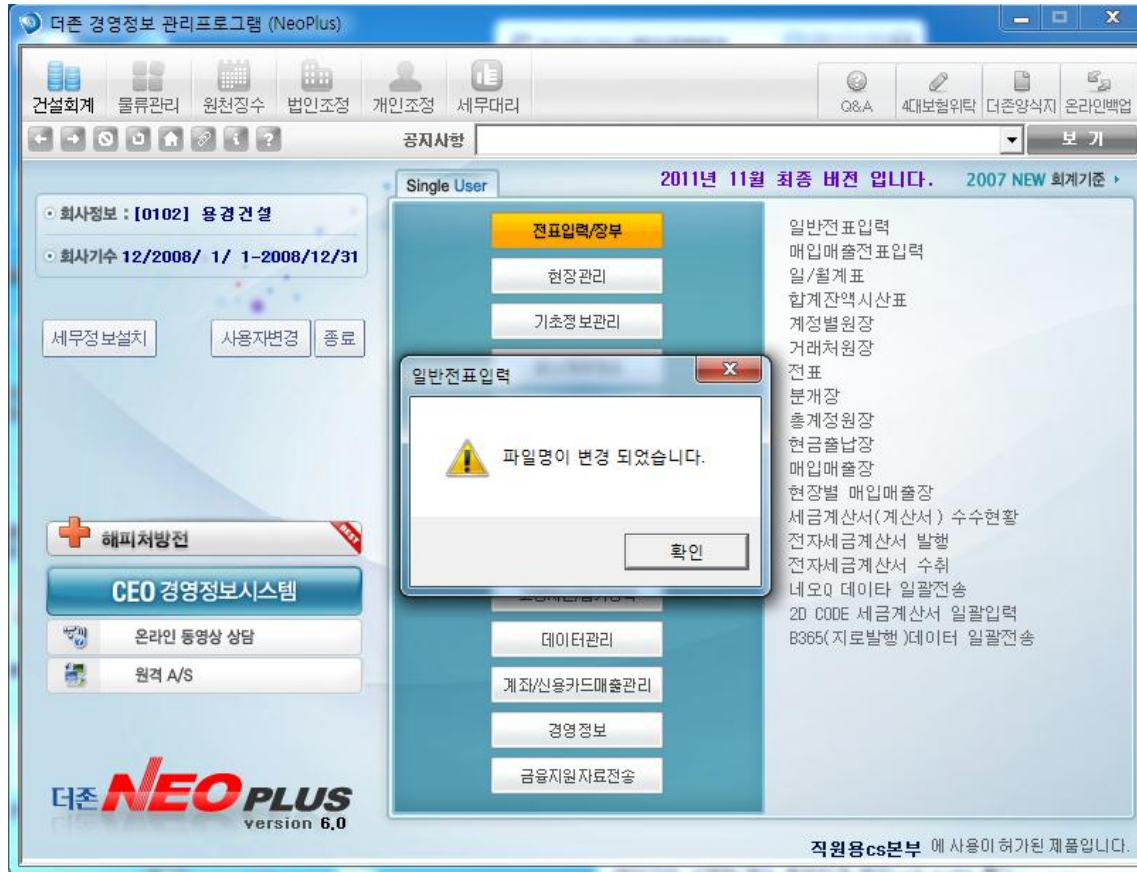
더존 경영정보 관리프로그램 (NeoPlus)

건설회계 물류관리 원천징수 법인조정 개인조정 세무대리

Q&A 4대보험위탁 더존양식지 온라인백업

공지사항 보 기

Single User

2011년 11월 최종 버전 입니다. 2007 NEW 회계기준 ›

회사정보 : [0102] 용경건설

회사기수 12/2008/ 1/ 1-2008/12/31

세무정보설치 사용자변경 종료

전표입력/장부
현장관리
기초정보관리
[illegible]
데이터관리
계좌/신용카드매출관리
경영정보
금융지원자료전송

일반전표입력
매입매출전표입력
일/월계표
합계잔액시산표
계정별원장
거래처원장
전표
분개장
총계정원장
현금출납장
매입매출장
현장별 매입매출장
세금계산서(계산서) 수수현황
전자세금계산서 발행
전자세금계산서 수취
네오Q 데이타 일괄전송
2D CODE 세금계산서 일괄입력
B365(지로발행)데이터 일괄전송

일반전표입력

파일명이 변경 되었습니다.

확인

해피처방전

BEST

CEO 경영정보시스템

온라인 동영상 상담

원격 A/S

더존 NEO PLUS
version 6.0

직원용cs본부 에 사용이 허가된 제품입니다.